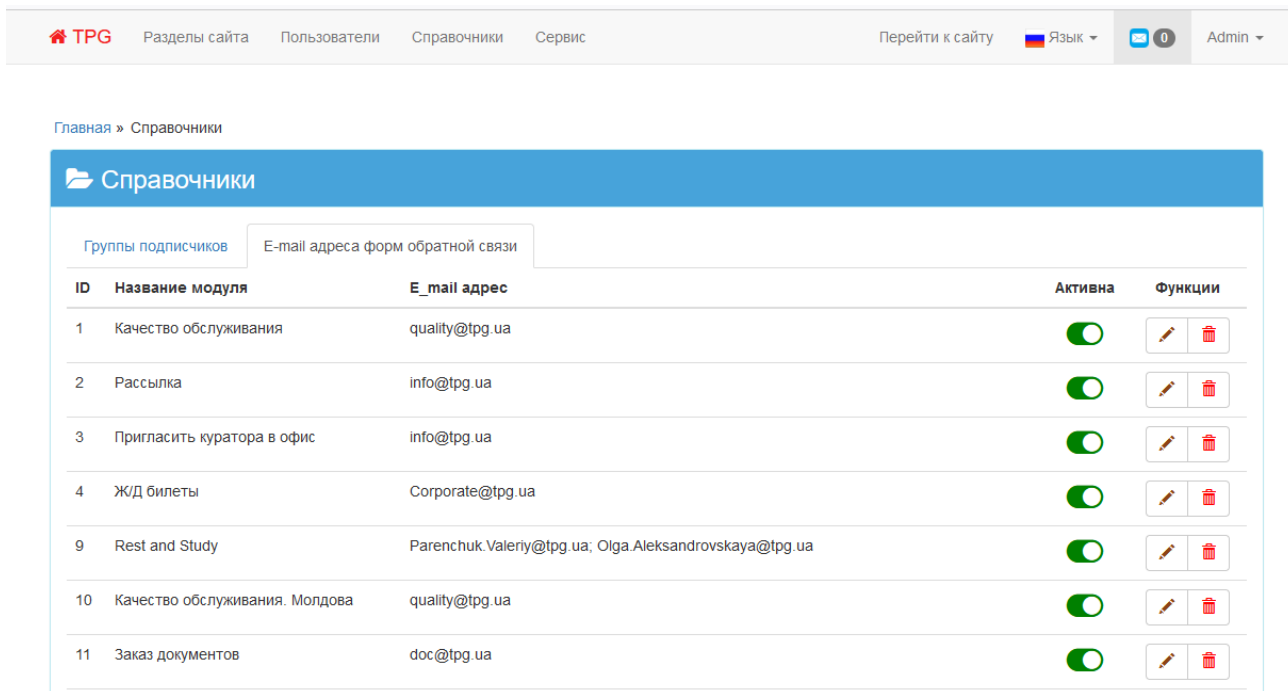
TPG Разделы сайта Пользователи Справочники Сервис Перейти к сайту Язык 0 Admin

Главная » Справочники

Справочники

Группы подписчиков | E-mail адреса форм обратной связи

| ID | Название модуля | E_mail адрес | Активна | Функции |
|---|---|---|---|---|
| 1 | Качество обслуживания | quality@tpg.ua | | |
| 2 | Рассылка | info@tpg.ua | | |
| 3 | Пригласить куратора в офис | info@tpg.ua | | |
| 4 | Ж/Д билеты | Corporate@tpg.ua | | |
| 9 | Rest and Study | Parenchuk.Valeriy@tpg.ua; Olga.Aleksandrovskaya@tpg.ua | | |
| 10 | Качество обслуживания. Молдова | quality@tpg.ua | | |
| 11 | Заказ документов | doc@tpg.ua | | |